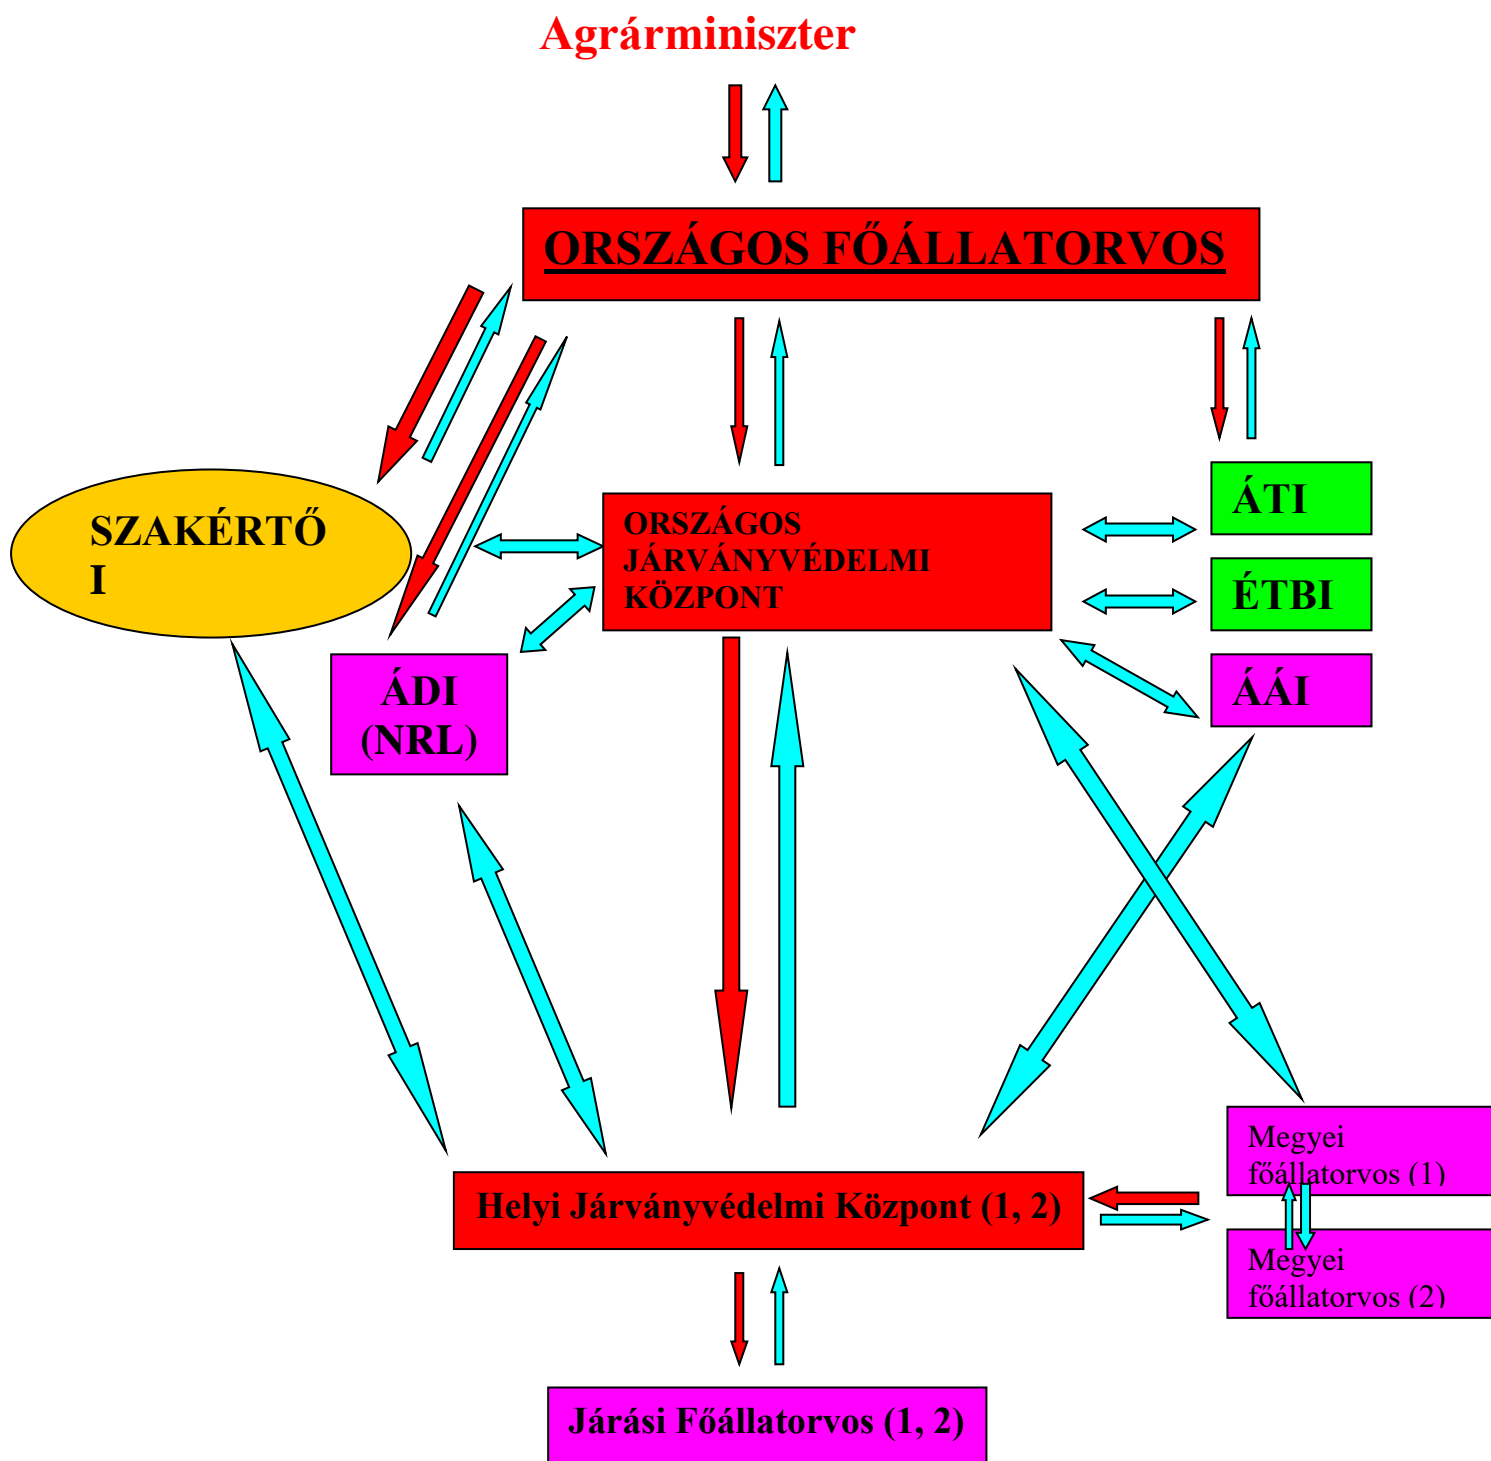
Agrárminiszter

ORSZÁGOS FŐÁLLATORVOS

SZAKÉRTŐ I

ORSZÁGOS JÁRVÁNYVÉDELMI KÖZPONT

ÁTI

ÉTBI

ÁÁI

ÁDI (NRL)

Megyei főállatorvos (1)

Megyei főállatorvos (2)

Helyi Járványvédelmi Központ (1, 2)

Járási Főállatorvos (1, 2)